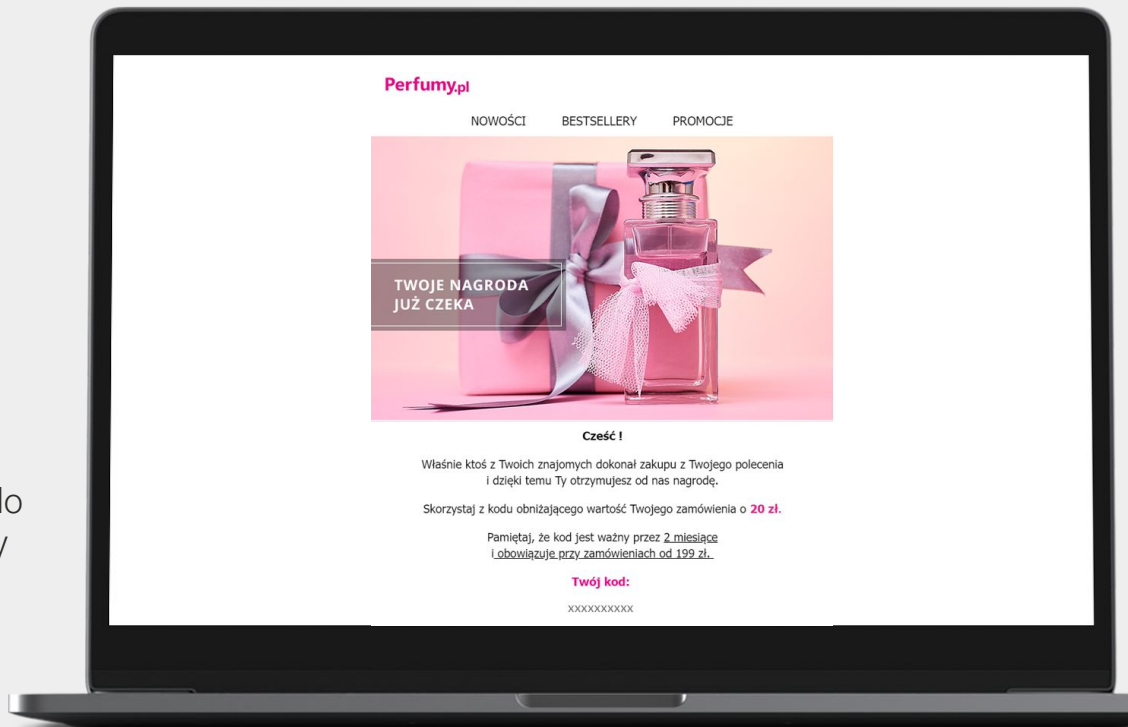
lo
/

Perfumy.pl

NOWOŚCI BESTSELLERY PROMOCJE

TWOJE NAGRODA
JUŻ CZEKA

Cześć !

Właśnie ktoś z Twoich znajomych dokonał zakupu z Twojego polecenia i dzięki temu Ty otrzymujesz od nas nagrodę.

Skorzystaj z kodu obniżającego wartość Twojego zamówienia o 20 zł.

Pamiętaj, że kod jest ważny przez 2 miesiące i obowiązuje przy zamówieniach od 199 zł.

Twój kod:

xxxxxxxxxx